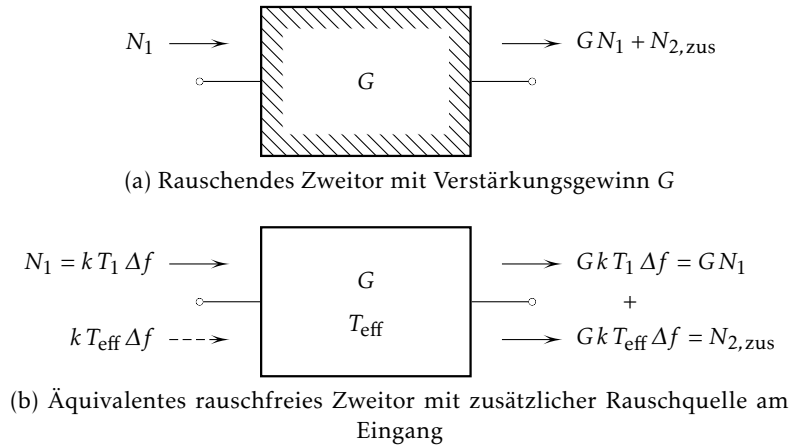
$N_1$

$G$

$G N_1 + N_{2,\text{zus}}$

(a) Rauschendes Zweitor mit Verstärkungsgewinn $G$

$N_1 = k\,T_1\,\Delta f$

$k\,T_{\text{eff}}\,\Delta f$

$G$

$T_{\text{eff}}$

$G\,k\,T_1\,\Delta f = G N_1$

$+$

$G\,k\,T_{\text{eff}}\,\Delta f = N_{2,\text{zus}}$

(b) Äquivalentes rauschfreies Zweitor mit zusätzlicher Rauschquelle am Eingang